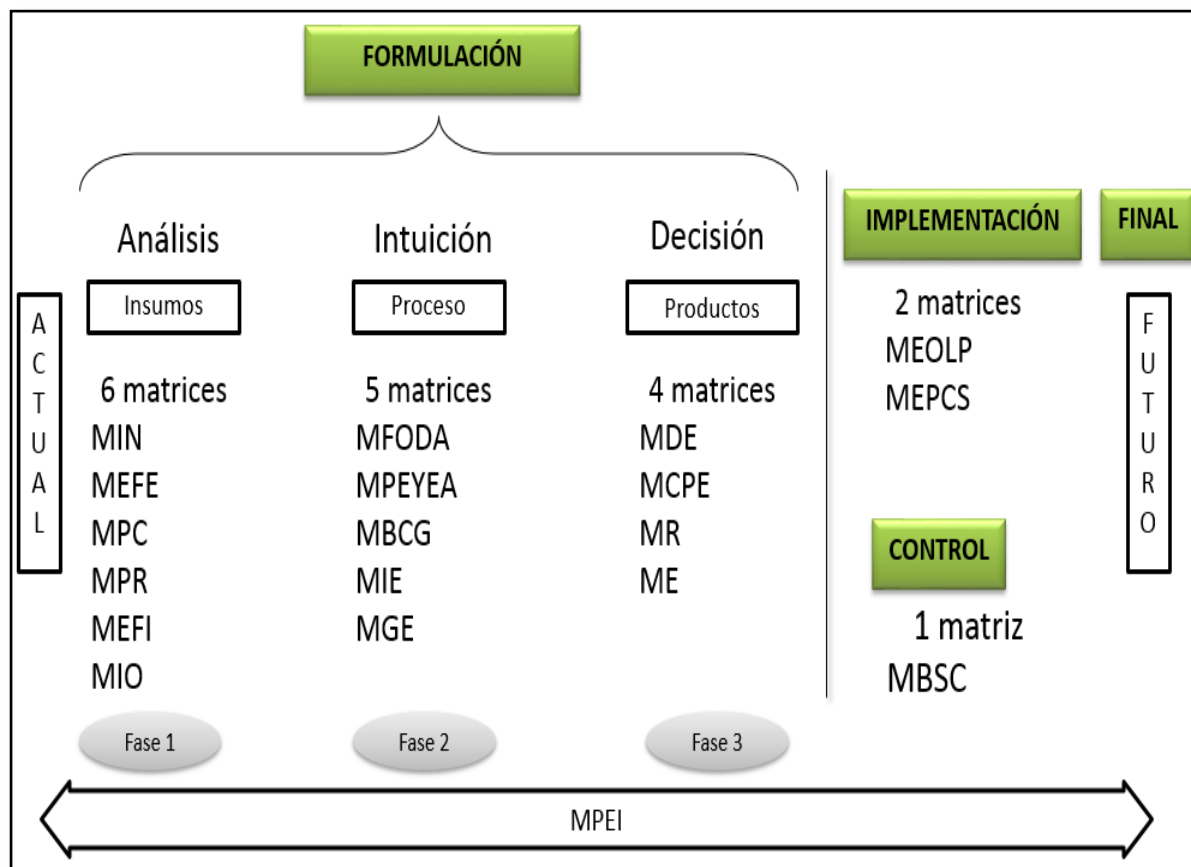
FORMULACIÓN

ACTUAL

Análisis

Insumos

6 matrices
MIN
MEFE
MPC
MPR
MEFI
MIO

Fase 1

Intuición

Proceso

5 matrices
MFODA
MPEYEA
MBCG
MIE
MGE

Fase 2

Decisión

Productos

4 matrices
MDE
MCPE
MR
ME

Fase 3

IMPLEMENTACIÓN

2 matrices
MEOLP
MEPCS

CONTROL

1 matriz
MBSC

FINAL

FUTURO

MPEI